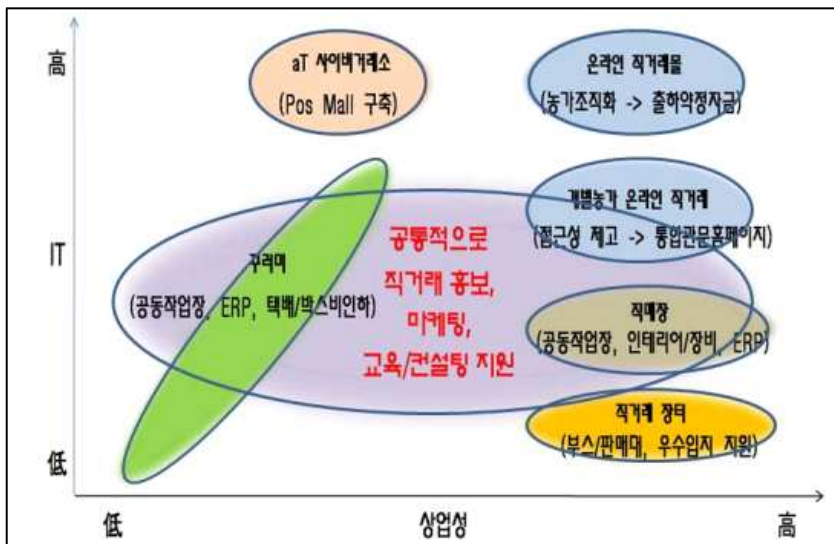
高

IT

低

aT 사이버거래소

(Pos Mall 구축)

온라인 직거래몰

(농가조직화 -> 출하약정자금)

개별농가 온라인 직거래

(접근성 제고 -> 통합관문홈페이지)

꾸러미

(공동작업장, ERP, 택배/박스비인하)

공통적으로 직거래 홍보, 마케팅, 교육/컨설팅 지원

직매장

(공동작업장, 인테리어/장비, ERP)

직거래 장터

(부스/판매대, 우수입지 지원)

低

상업성

高